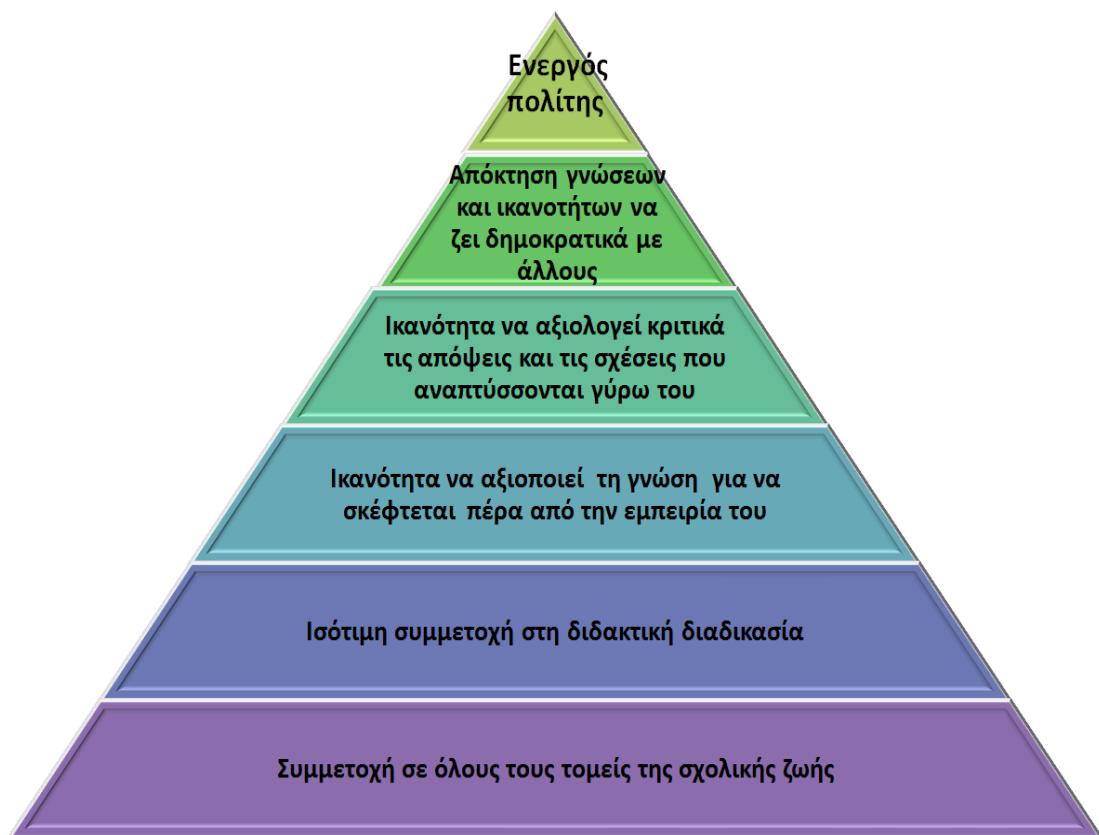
Ενεργός πολίτης

Απόκτηση γνώσεων και ικανοτήτων να ζει δημοκρατικά με άλλους

Ικανότητα να αξιολογεί κριτικά τις απόψεις και τις σχέσεις που αναπτύσσονται γύρω του

Ικανότητα να αξιοποιεί τη γνώση για να σκέφτεται πέρα από την εμπειρία του

Ισότιμη συμμετοχή στη διδακτική διαδικασία

Συμμετοχή σε όλους τους τομείς της σχολικής ζωής